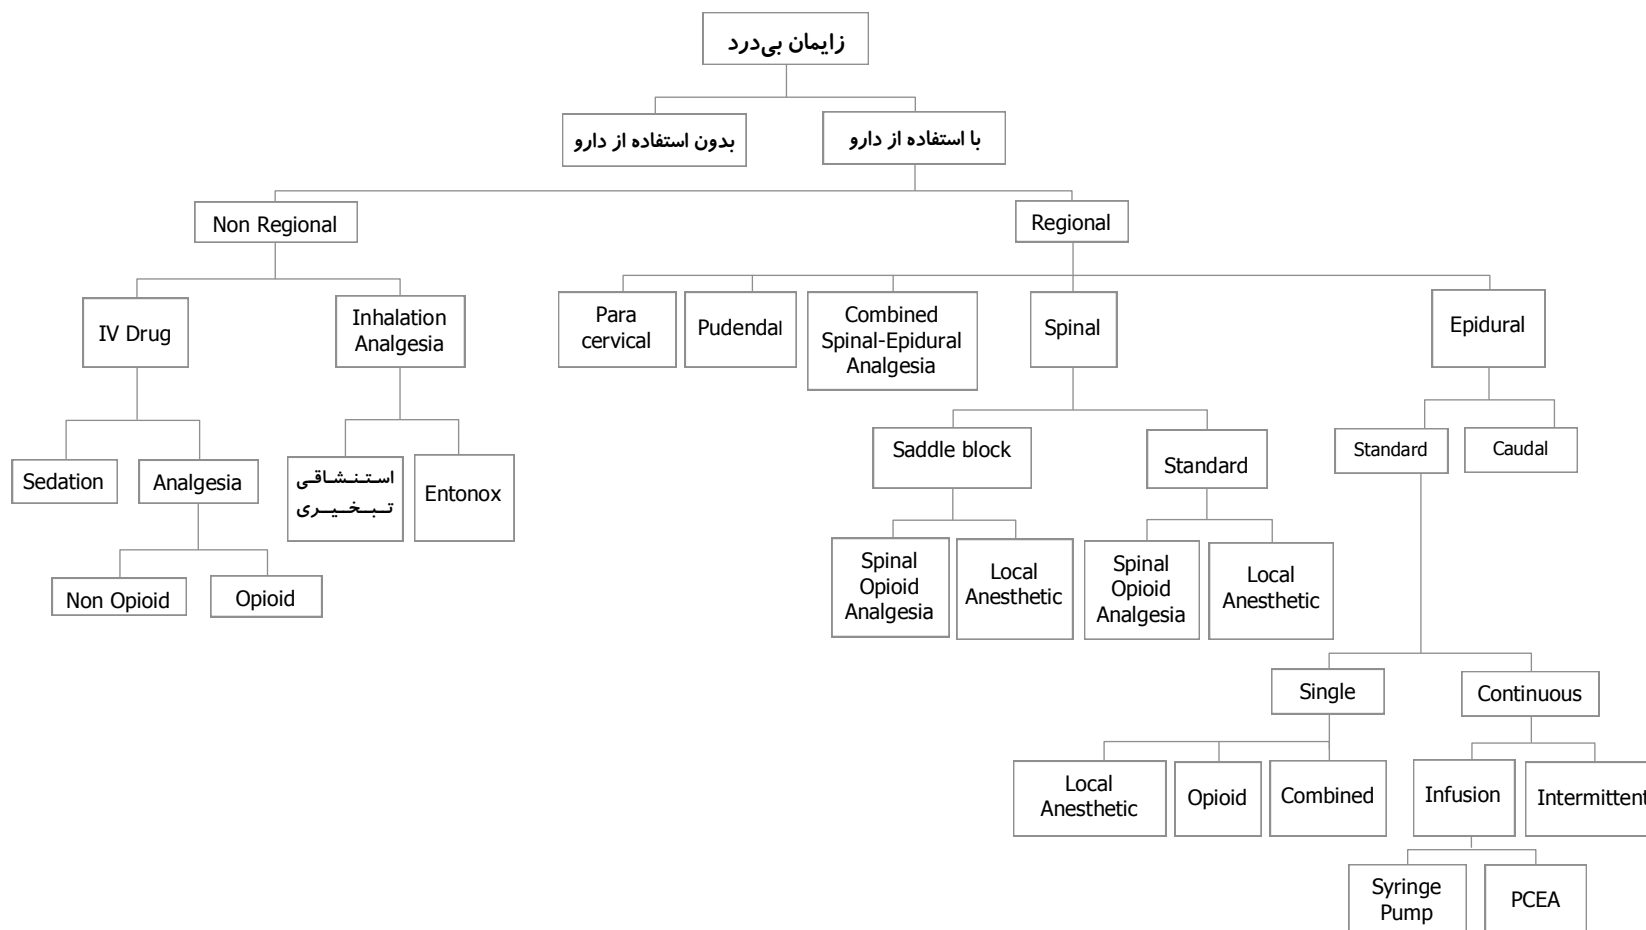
زایمان بی‌درد

بدون استفاده از دارو

با استفاده از دارو

Non Regional

Regional

IV Drug

Inhalation Analgesia

Para cervical

Pudendal

Combined Spinal-Epidural Analgesia

Spinal

Epidural

Sedation

Analgesia

استنشاقی تبخیری

Entonox

Non Opioid

Opioid

Saddle block

Standard

Standard

Caudal

Spinal Opioid Analgesia

Local Anesthetic

Spinal Opioid Analgesia

Local Anesthetic

Single

Continuous

Local Anesthetic

Opioid

Combined

Infusion

Intermittent

Syringe Pump

PCEA